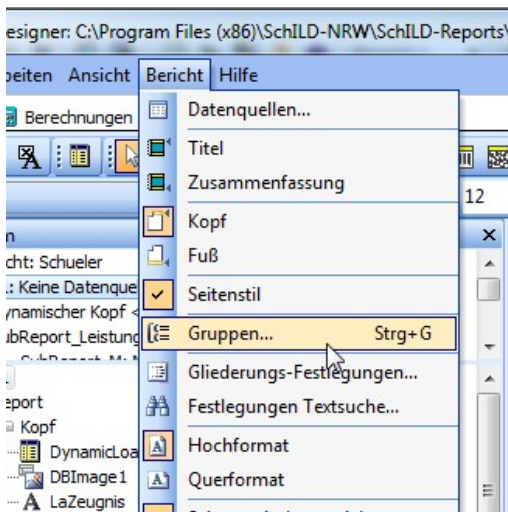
esigner: C:\Program Files (x86)\SchILD-NRW\SchILD-Reports\

beiten Ansicht Bericht Hilfe

Berechnungen

12

n
cht: Schueler
.: Keine Datenque
ynamischer Kopf <
bReport_Leistung

eport
Kopf
DynamicLoa
DBImage1
LaZeugnis

Datenquellen...
Titel
Zusammenfassung
Kopf
Fuß
Seitenstil
Gruppen... Strg+G
Gliederungs-Festlegungen...
Festlegungen Textsuche...
Hochformat
Querformat